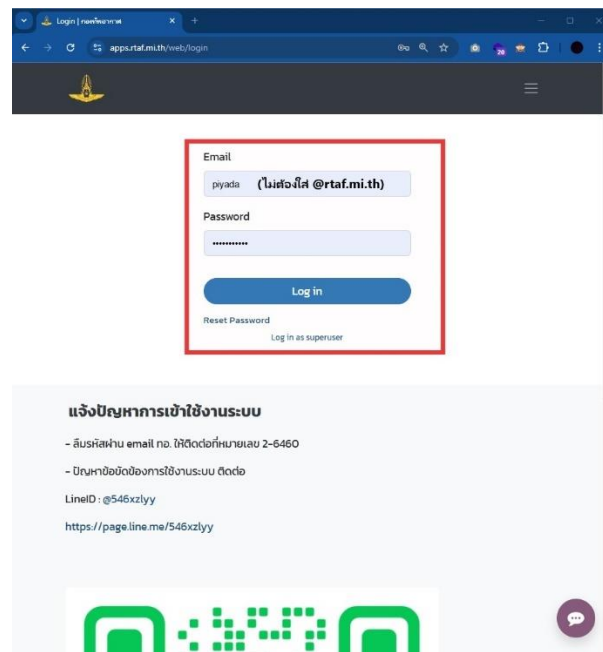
Login | กองทัพอากาศ

apps.rtaf.mi.th/web/login

Email

piyada (ไม่ต้องใส่ @rtaf.mi.th)

Password

•••••••••••

Log in

Reset Password

Log in as superuser

แจ้งปัญหาการเข้าใช้งานระบบ

- ลืมรหัสผ่าน email ทอ. ให้ติดต่อที่หมายเลข 2-6460

- ปัญหาข้อขัดข้องการใช้งานระบบ ติดต่อ

LineID : @546xzlyy

https://page.line.me/546xzlyy